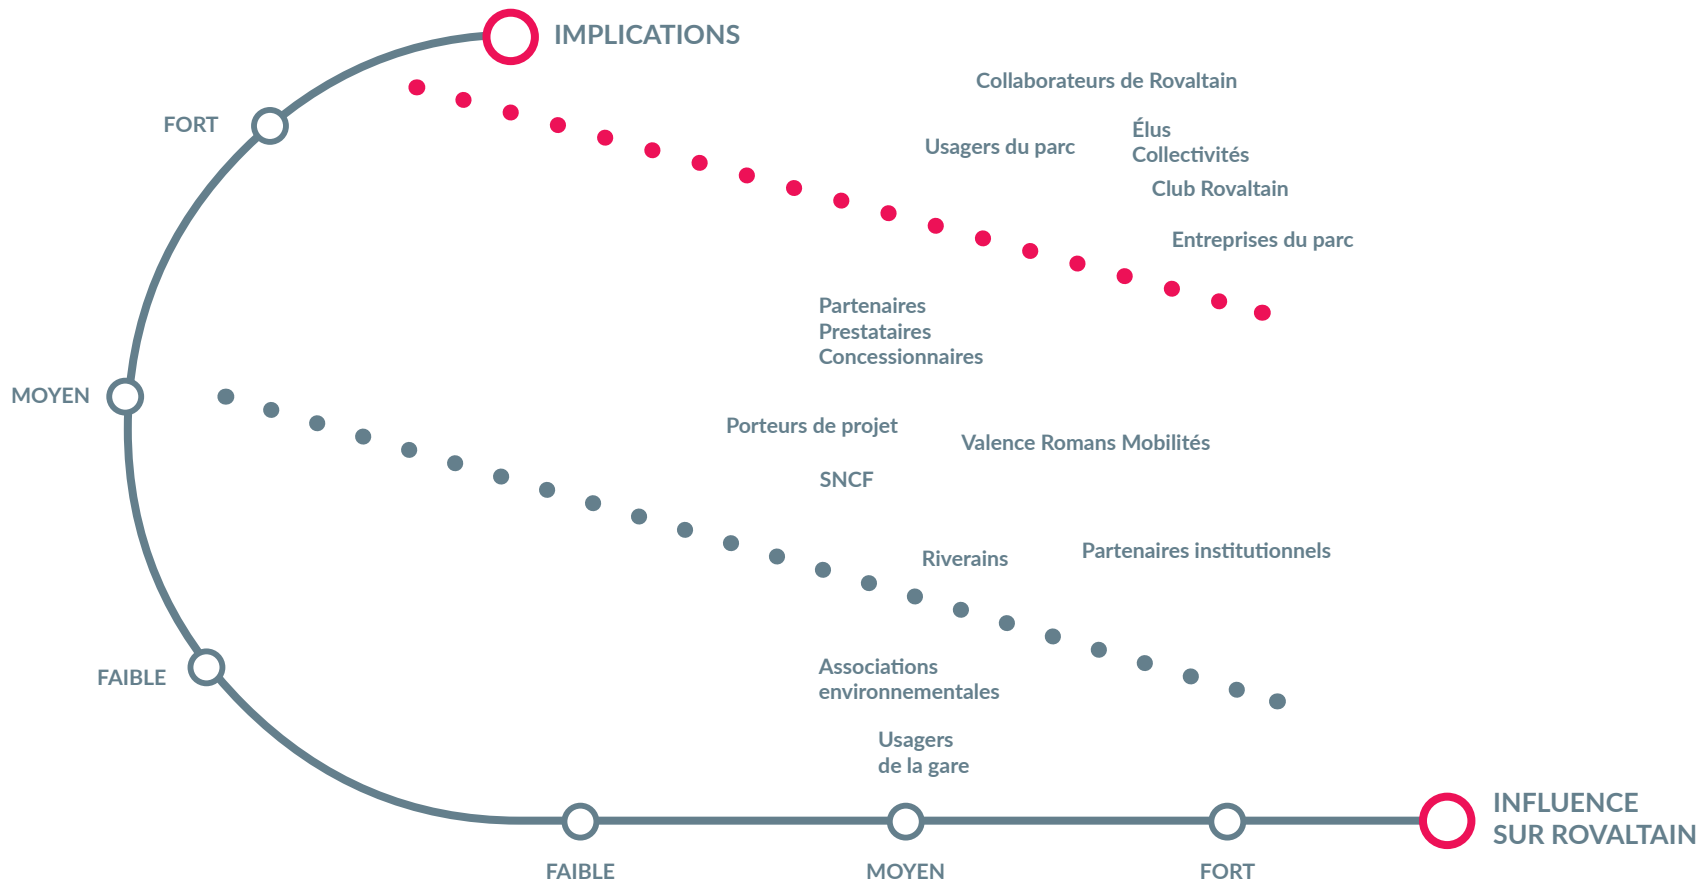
IMPLICATIONS

FORT

MOYEN

FAIBLE

Collaborateurs de Rovaltain

Usagers du parc

Élus
Collectivités

Club Rovaltain

Entreprises du parc

Partenaires
Prestataires
Concessionnaires

Porteurs de projet

Valence Romans Mobilités

SNCF

Riverains

Partenaires institutionnels

Associations
environnementales

Usagers
de la gare

FAIBLE

MOYEN

FORT

INFLUENCE
SUR ROVALTAIN